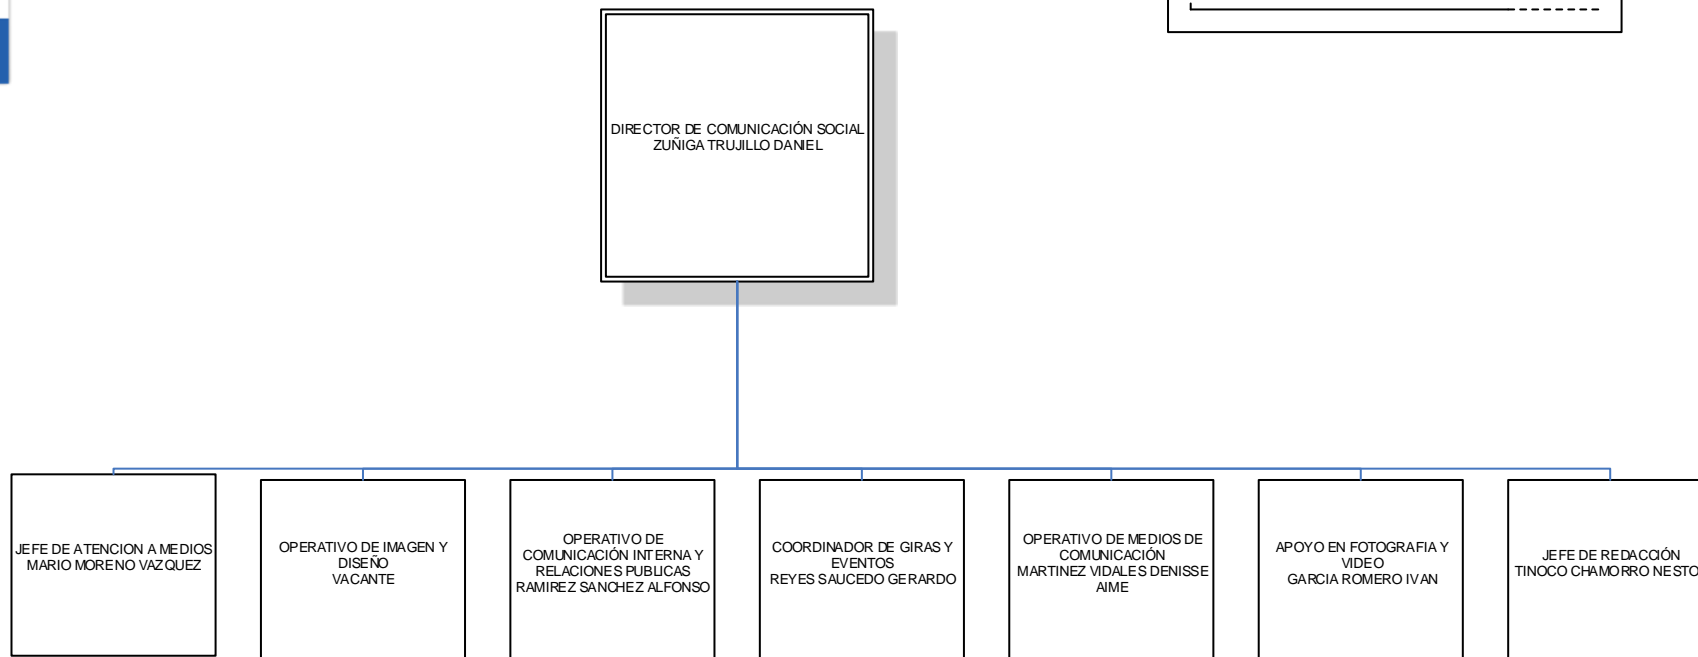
DIRECTOR DE COMUNICACIÓN SOCIAL
ZUÑIGA TRUJILLO DANIEL

JEFE DE ATENCION A MEDIOS
MARIO MORENO VAZQUEZ

OPERATIVO DE IMAGEN Y DISEÑO
VACANTE

OPERATIVO DE COMUNICACIÓN INTERNA Y RELACIONES PUBLICAS
RAMIREZ SANCHEZ ALFONSO

COORDINADOR DE GIRAS Y EVENTOS
REYES SAUCEDO GERARDO

OPERATIVO DE MEDIOS DE COMUNICACIÓN
MARTINEZ VIDALES DENISSE AIME

APOYO EN FOTOGRAFIA Y VIDEO
GARCIA ROMERO IVAN

JEFE DE REDACCIÓN
TINOCO CHAMORRO NESTO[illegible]